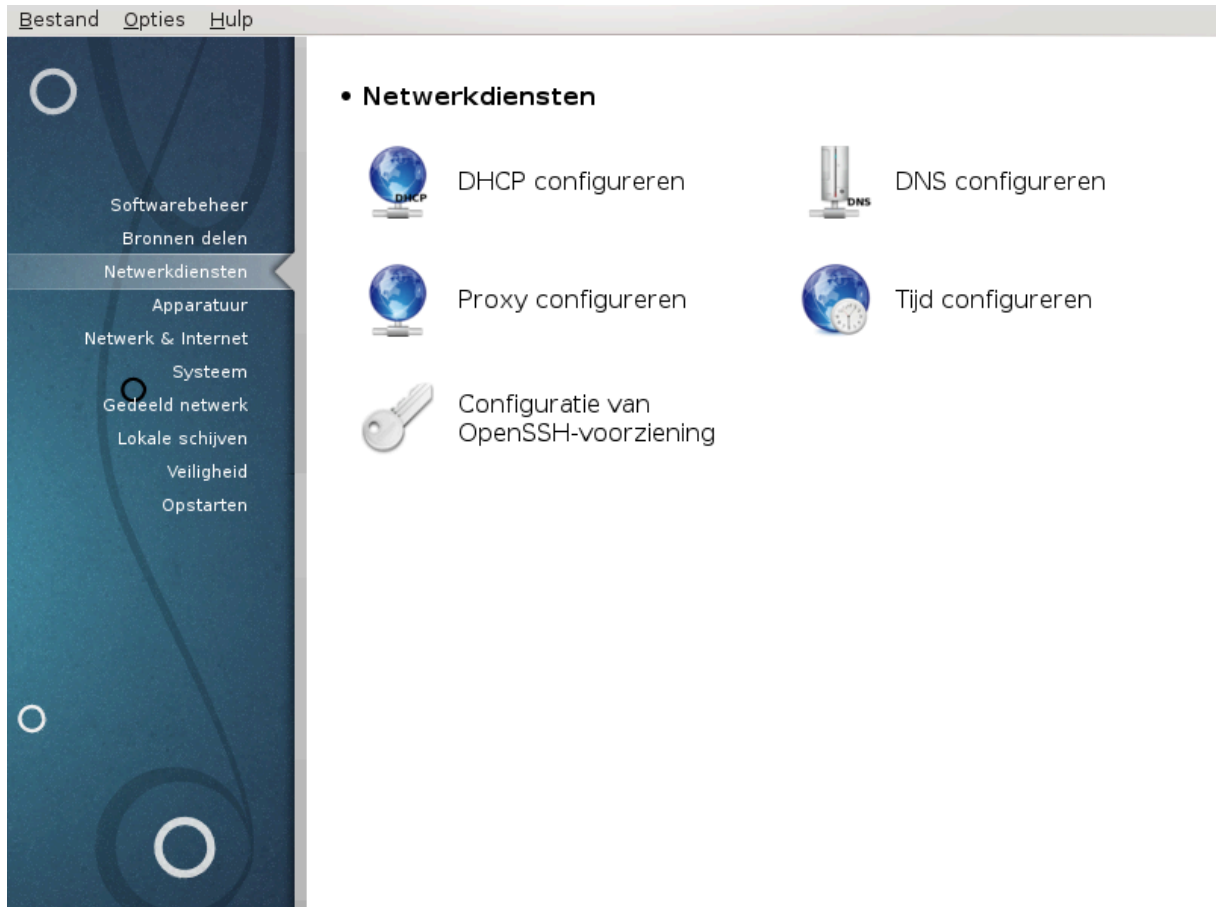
Bestand Opties Hulp

Softwarebeheer
Bronnen delen
Netwerkdiensten
Apparatuur
Netwerk & Internet
Systeem
Gedeeld netwerk
Lokale schijven
Veiligheid
Opstarten

• Netwerkdiensten

DHCP
DHCP configureren

DNS
DNS configureren

Proxy configureren

Tijd configureren

Configuratie van OpenSSH-voorziening